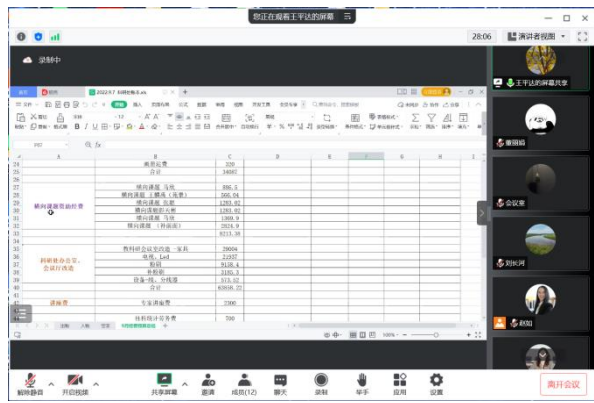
您正在观看王平达的屏幕
28:06
演讲者视图
录制中
2022.7 科研经费.xls
王平达的屏幕共享
董丽娟
会议室
刘长河
赵阳

| | A | B | C |
|---|---|---|---|
| 24 | | 南昌运费 | 320 |
| 25 | | 合计 | 34687 |
| 27 | | 横向课题 马哈 | 886.5 |
| 28 | | 横向课题 王鹏成（南昌） | 500.04 |
| 29 | 横向课题资助经费 | 横向课题 张鹏 | 1283.92 |
| 30 | | 横向课题 | 1283.92 |
| 31 | | 横向课题 马哈 | 1369.9 |
| 32 | | 横向课题（科技园） | 2924.9 |
| 33 | | | 8213.38 |
| 35 | | 教科研会议室改造一案具 | 29004 |
| 36 | 科研机构办公室、会议厅改造 | 电视、Led | 21937 |
| 37 | | 投影 | 9138.4 |
| 38 | | 音响 | 3185.3 |
| 39 | | 设备一批、分线器 | 573.52 |
| 40 | | 合计 | 63838.22 |
| 42 | 讲座费 | 专家讲座费 | 2000 |
| 44 | | 钛税统计劳务费 | 700 |

解除静音
开启视频
共享屏幕
邀请
成员(12)
聊天
录制
举手
应用
设置
离开会议